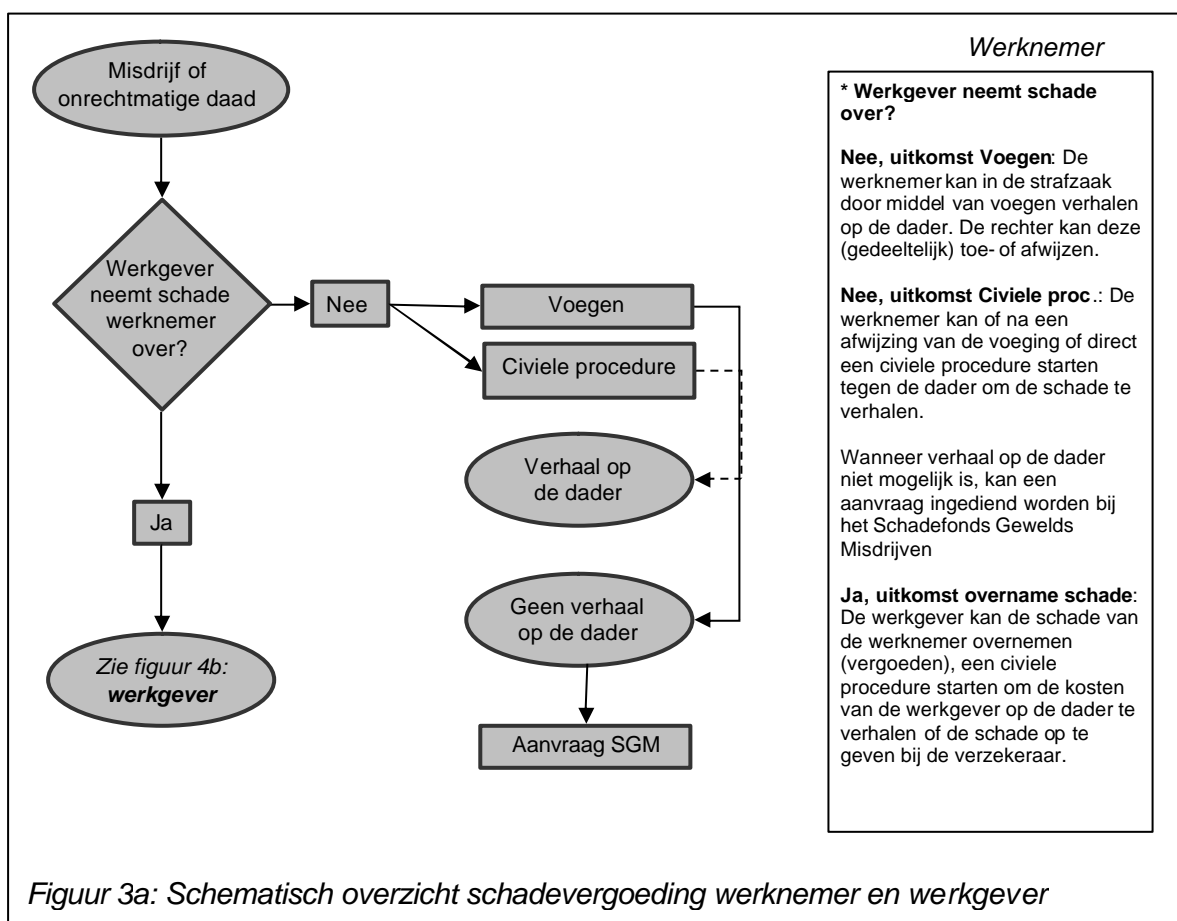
Werknemer

Misdrijf of onrechtmatige daad

Werkgever neemt schade werknemer over?

Nee

Voegen

Civiele procedure

Verhaal op de dader

Geen verhaal op de dader

Aanvraag SGM

Ja

Zie figuur 4b: werkgever

* Werkgever neemt schade over?

Nee, uitkomst Voegen: De werknemer kan in de strafzaak door middel van voegen verhalen op de dader. De rechter kan deze (gedeeltelijk) toe- of afwijzen.

Nee, uitkomst Civiele proc.: De werknemer kan of na een afwijzing van de voeging of direct een civiele procedure starten tegen de dader om de schade te verhalen.

Wanneer verhaal op de dader niet mogelijk is, kan een aanvraag ingediend worden bij het Schadefonds Gewelds Misdrijven

Ja, uitkomst overname schade: De werkgever kan de schade van de werknemer overnemen (vergoeden), een civiele procedure starten om de kosten van de werkgever op de dader te verhalen of de schade op te geven bij de verzekeraar.

Figuur 3a: Schematisch overzicht schadevergoeding werknemer en werkgever